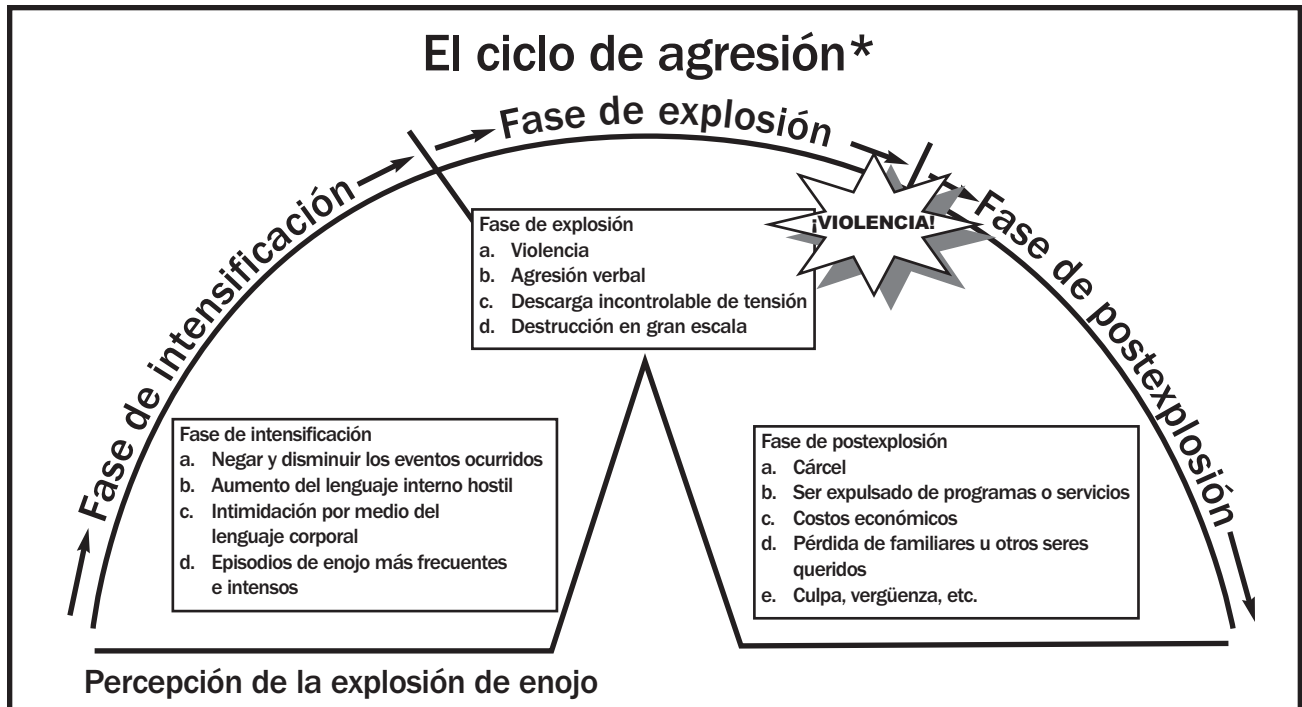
El ciclo de agresión*

Fase de intensificación

Fase de explosión

Fase de postexplosión

¡VIOLENCIA!

Fase de explosión
a. Violencia
b. Agresión verbal
c. Descarga incontrolable de tensión
d. Destrucción en gran escala

Fase de intensificación
a. Negar y disminuir los eventos ocurridos
b. Aumento del lenguaje interno hostil
c. Intimidación por medio del lenguaje corporal
d. Episodios de enojo más frecuentes e intensos

Fase de postexplosión
a. Cárcel
b. Ser expulsado de programas o servicios
c. Costos económicos
d. Pérdida de familiares u otros seres queridos
e. Culpa, vergüenza, etc.

Percepción de la explosión de enojo